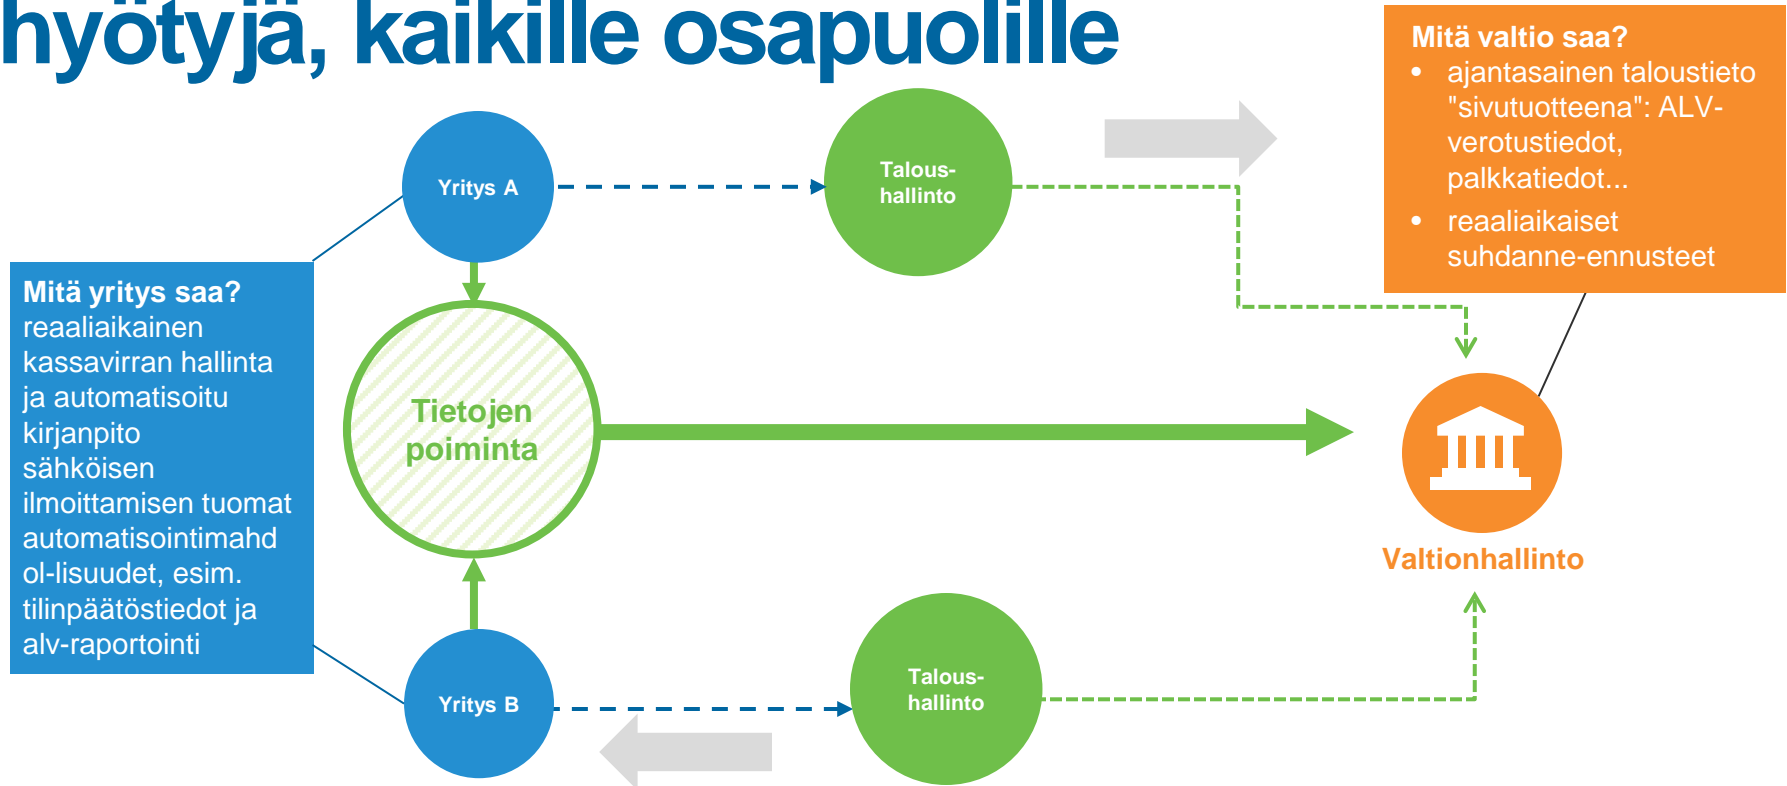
hyötyjä, kaikille osapuolille

Mitä valtio saa?
• ajantasainen taloustieto "sivutuotteena": ALV-verotustiedot, palkkatiedot...
• reaaliaikaiset suhdanne-ennusteet

Yritys A

Talous-hallinto

Mitä yritys saa?
reaaliaikainen kassavirran hallinta ja automatisoitu kirjanpito sähköisen ilmoittamisen tuomat automatisointimahdol-lisuudet, esim. tilinpäätöstiedot ja alv-raportointi

Tietojen poiminta

Valtionhallinto

Yritys B

Talous-hallinto